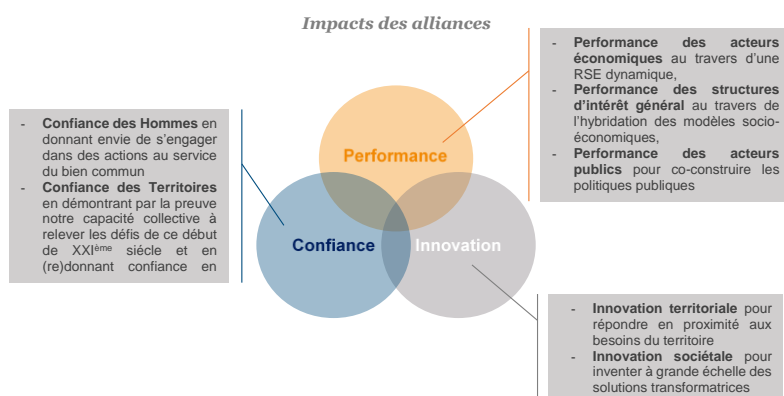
Impacts des alliances

- **Confiance des Hommes** en donnant envie de s'engager dans des actions au service du bien commun
- **Confiance des Territoires** en démontrant par la preuve notre capacité collective à relever les défis de ce début de XXI$^{ème}$ siécle et en (re)donnant confiance en

- **Performance des acteurs économiques** au travers d'une RSE dynamique,
- **Performance des structures d'intérêt général** au travers de l'hybridation des modèles socio-économiques,
- **Performance des acteurs publics** pour co-construire les politiques publiques

Performance

Confiance

Innovation

- **Innovation territoriale** pour répondre en proximité aux besoins du territoire
- **Innovation sociétale** pour inventer à grande échelle des solutions transformatrices